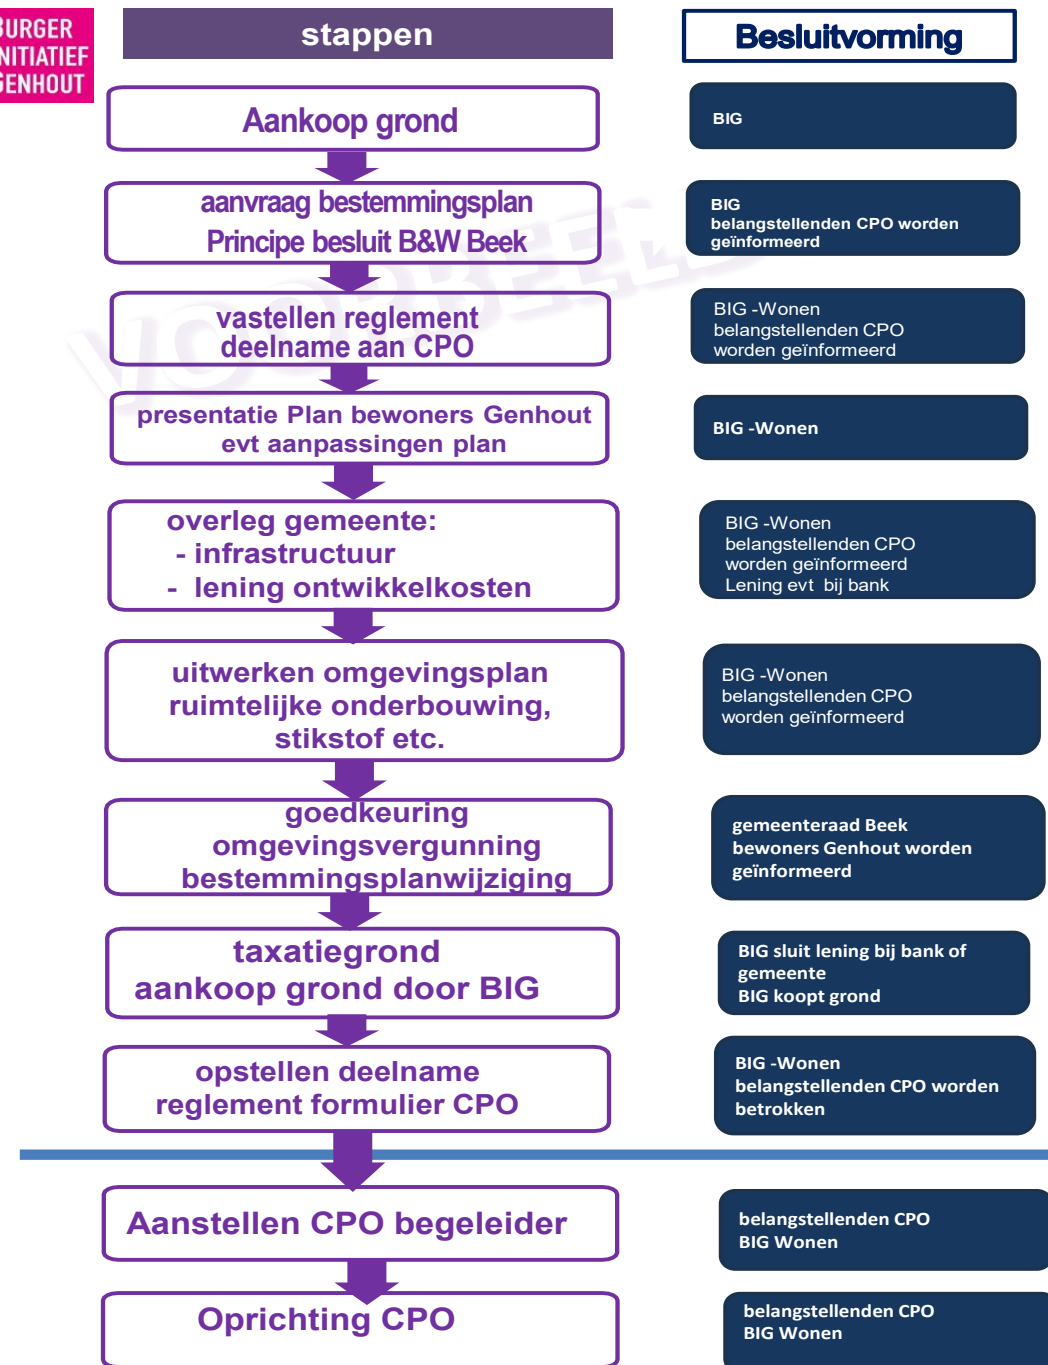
BURGER
NITIATIEF
GENHOUT

stappen

Besluitvorming

Aankoop grond

BIG

aanvraag bestemmingsplan
Principe besluit B&W Beek

BIG
belangstellenden CPO worden geïnformeerd

vastellen reglement
deelname aan CPO

BIG -Wonen
belangstellenden CPO
worden geïnformeerd

presentatie Plan bewoners Genhout
evt aanpassingen plan

BIG -Wonen

overleg gemeente:
- infrastructuur
- lening ontwikkelkosten

BIG -Wonen
belangstellenden CPO
worden geïnformeerd
Lening evt bij bank

uitwerken omgevingsplan
ruimtelijke onderbouwing,
stikstof etc.

BIG -Wonen
belangstellenden CPO
worden geïnformeerd

goedkeuring
omgevingsvergunning
bestemmingsplanwijziging

gemeenteraad Beek
bewoners Genhout worden
geïnformeerd

taxatiegrond
aankoop grond door BIG

BIG sluit lening bij bank of
gemeente
BIG koopt grond

opstellen deelname
reglement formulier CPO

BIG -Wonen
belangstellenden CPO worden
betrokken

Aanstellen CPO begeleider

belangstellenden CPO
BIG Wonen

Oprichting CPO

belangstellenden CPO
BIG Wonen